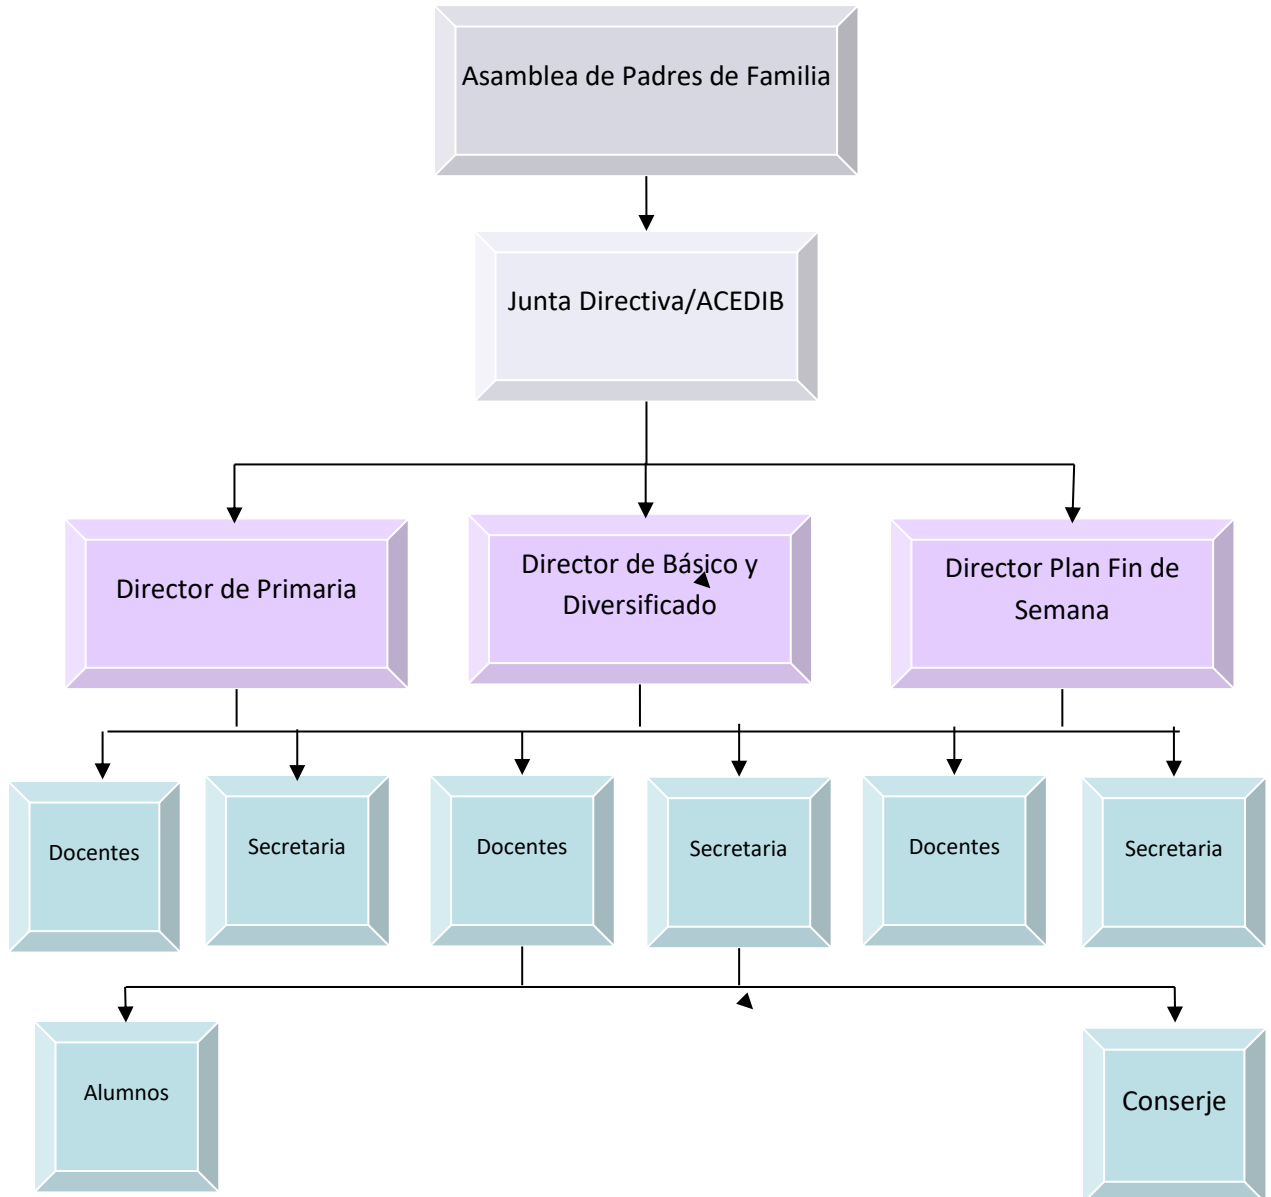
Asamblea de Padres de Familia

Junta Directiva/ACEDIB

Director de Primaria

Director de Básico y Diversificado

Director Plan Fin de Semana

Docentes

Secretaria

Docentes

Secretaria

Docentes

Secretaria

Alumnos

Conserje